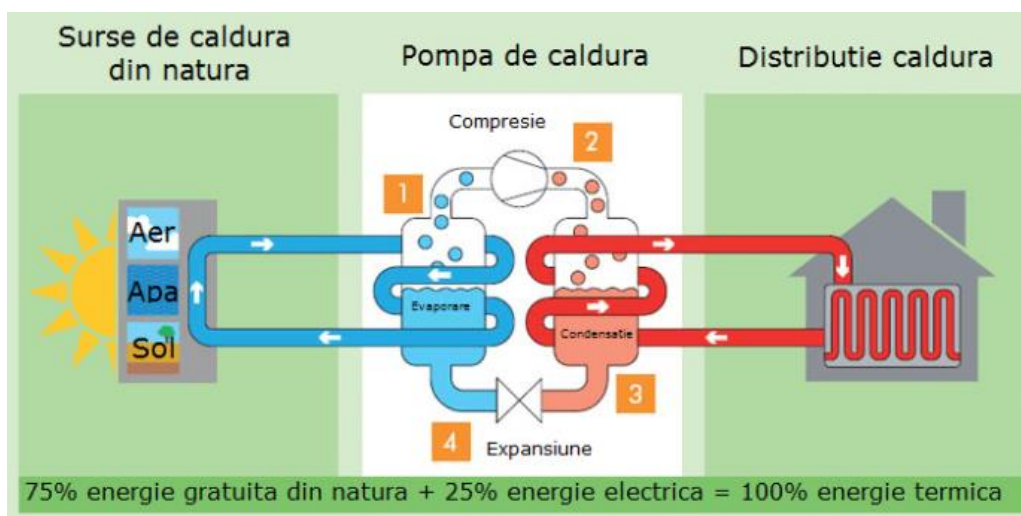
Surse de caldura din natura

Pompa de caldura

Distributie caldura

Compresie

2

1

Aer

Apa

Sol

Evaporare

Condensatie

3

4

Expansiune

75% energie gratuita din natura + 25% energie electrica = 100% energie termica